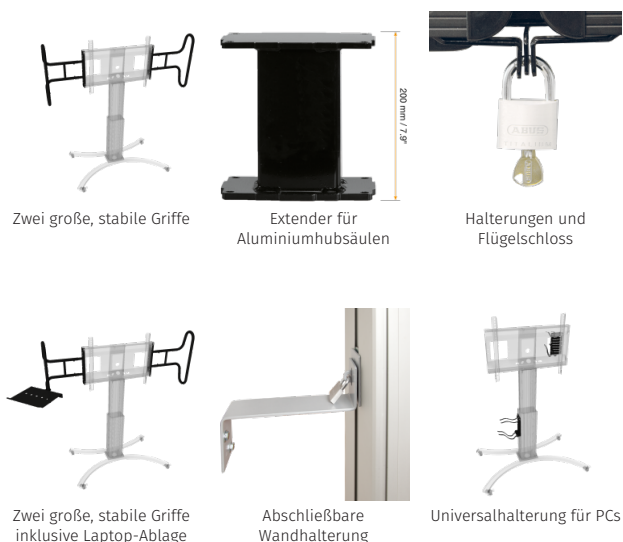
200 mm / 7.9"

ABUS

Zwei große, stabile Griffe

Extender für Aluminiumhubsäulen

Halterungen und Flügelschloss

Zwei große, stabile Griffe inklusive Laptop-Ablage

Abschließbare Wandhalterung

Universalhalterung für PCs